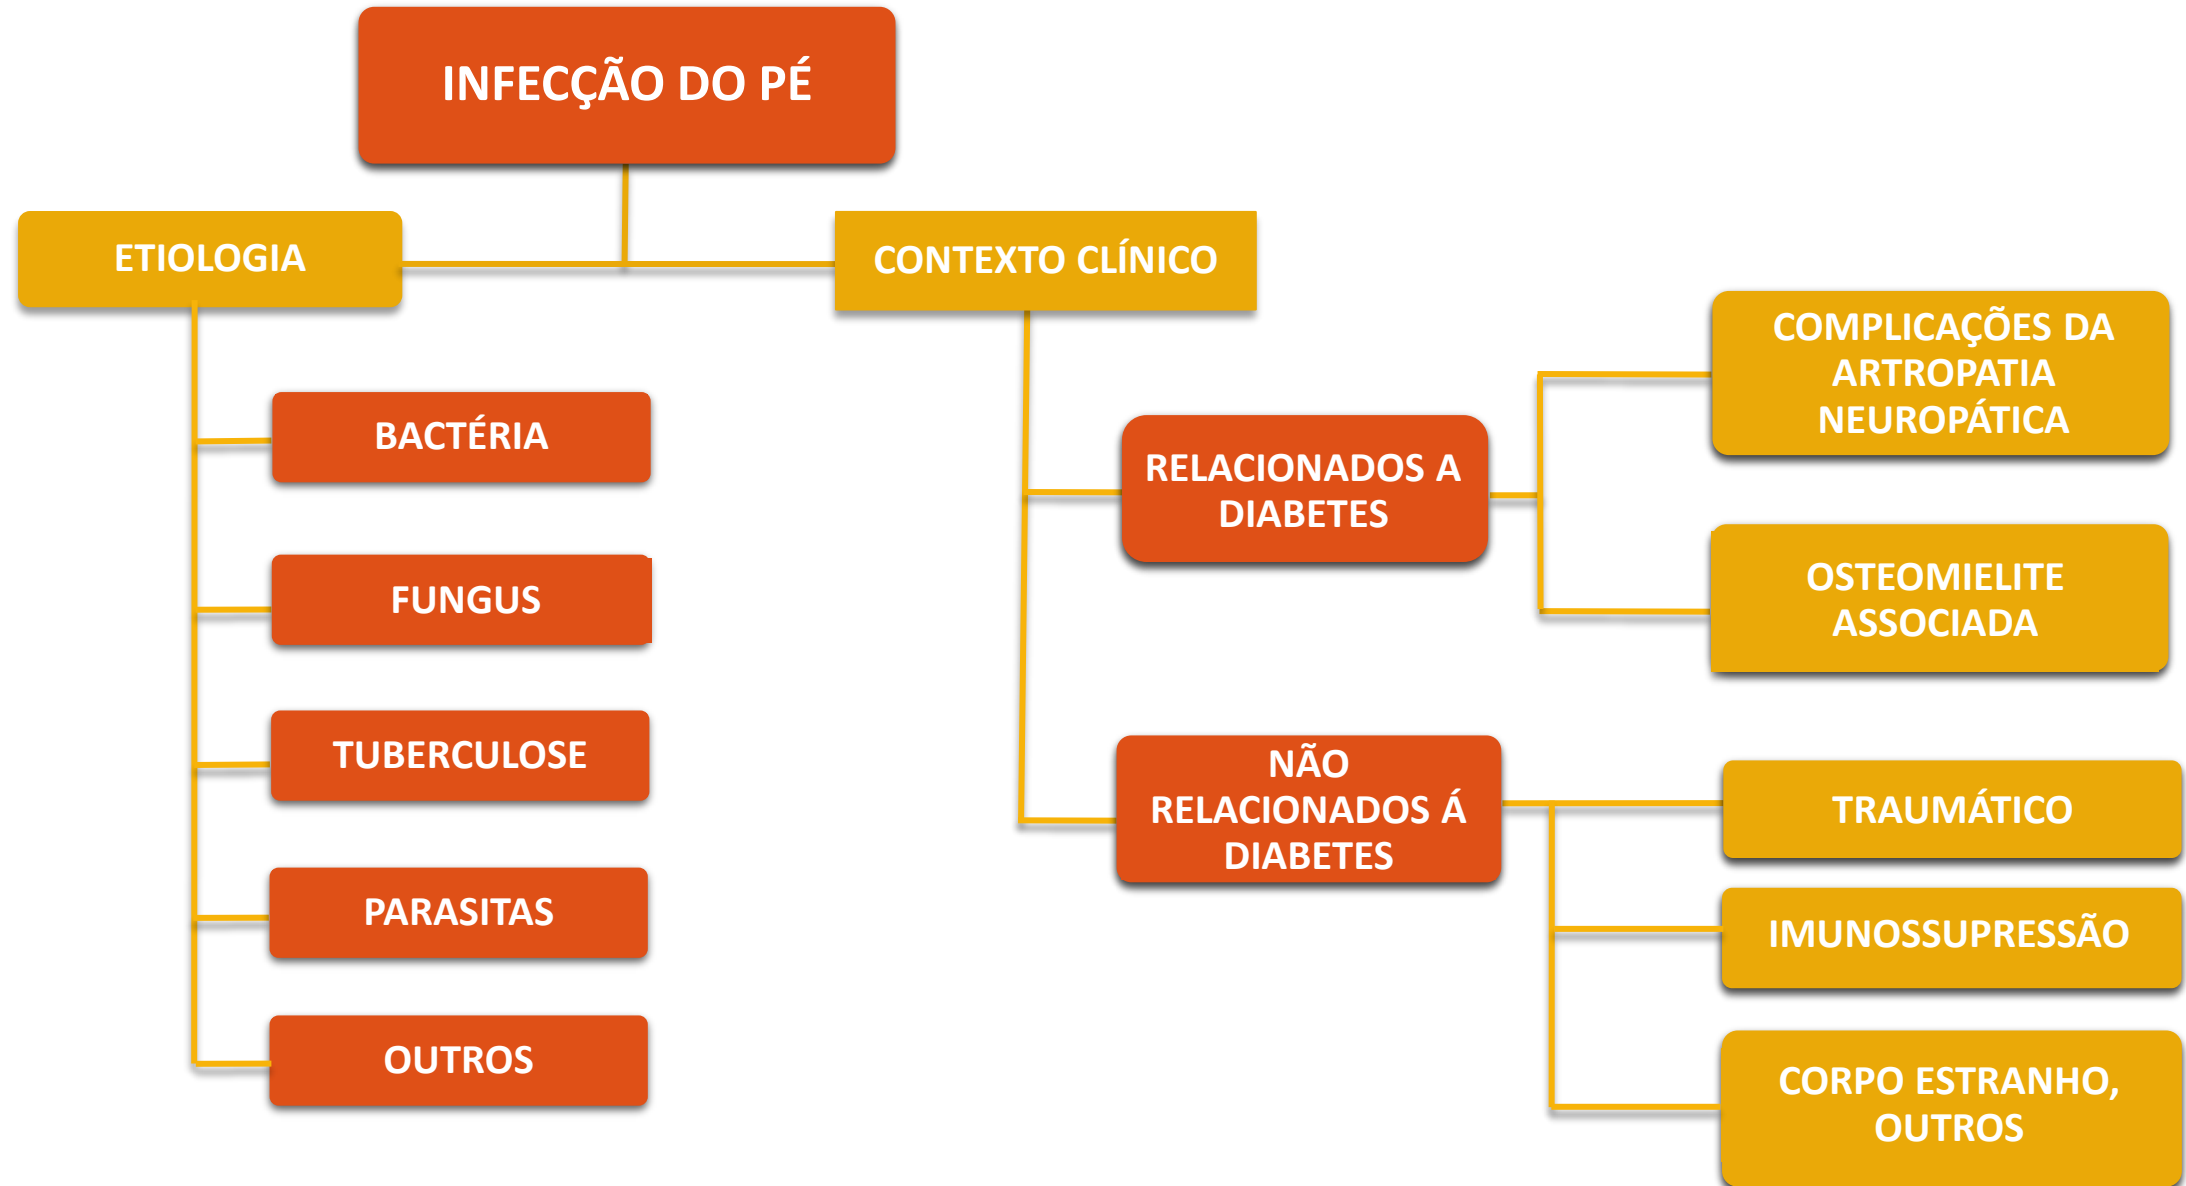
INFECÇÃO DO PÉ

ETIOLOGIA

CONTEXTO CLÍNICO

BACTÉRIA

FUNGUS

TUBERCULOSE

PARASITAS

OUTROS

RELACIONADOS A DIABETES

NÃO RELACIONADOS Á DIABETES

COMPLICAÇÕES DA ARTROPATIA NEUROPÁTICA

OSTEOMIELITE ASSOCIADA

TRAUMÁTICO

IMUNOSSUPRESSÃO

CORPO ESTRANHO, OUTROS